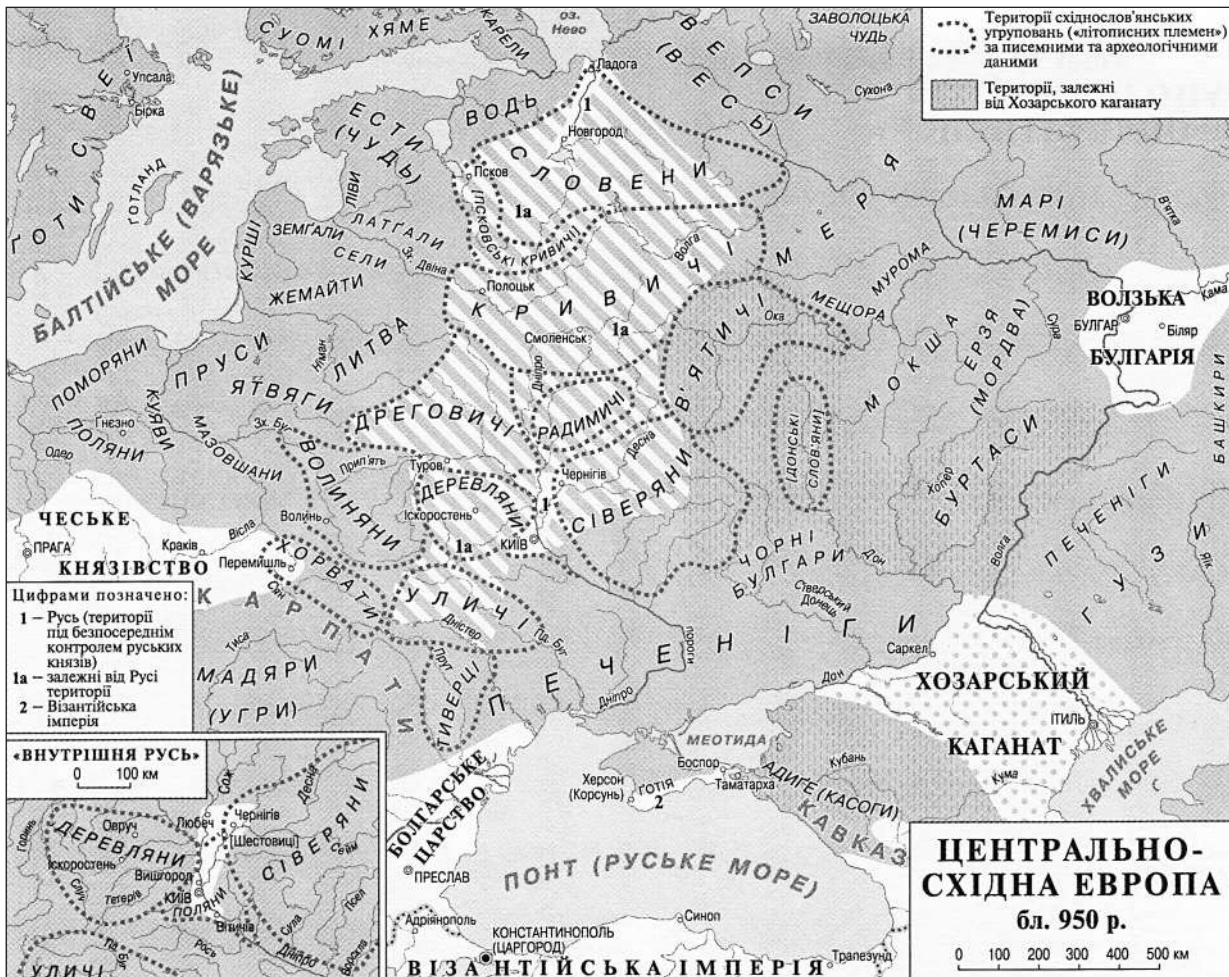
Території східнослов'янських угруповань («літописних племен») за писемними та археологічними даними

Території, залежні від Хозарського каганату

СУОМІ ХЯМЕ
КАРЕЛИ
оз. Нево
ЗАВОЛОЦЬКА ЧУДЬ
ВЕПСИ (ВЕСЬ)
Ладога
Сухона
1
Упсала
Бірка
СВЕЇ
ГОТИ
ГОТЛАНД
ЕСТИ (ЧУДЬ)
ВОДЬ
Новгород
СЛОВЕНИ
Псков
ПСКОВСЬКІ КРИВИЧІ
1а
МЕРЯ
МАРІ (ЧЕРЕМИСИ)
Вятка
БАЛТІЙСЬКЕ (ВАРЯЗЬКЕ) МОРЕ
КУРШІ
ЗЕМГАЛИ
ЛІВИ
ЛАТГАЛИ
СЕЛИ
Зх. Двіна
Волга
ЖЕМАЙТИ
Полоцьк
КРИВИЧІ
МУРОМА
МЕЩОРА
Ока
ВОЛЗЬКА БУЛГАРІЯ
Кама
БУЛГАР
Біляр
ЛИТВА
Смоленськ
1а
В'ЯТИЧІ
МОКША
ЕРЗЯ (МОРДВА)
Сура
ПОМОРЯНИ
ПРУСИ
Німан
КУЯВИ
ЯТВЯГИ
Дніпро
РАДИМИЧІ
ДОНСЬКІ СЛОВ'ЯНИ
БУРТАСИ
БАШКИРИ
Гнезно
ПОЛЯНИ
Одер
МАЗОВШАНИ
Зх. Буг
ДРЕГОВИЧІ
Десна
Прип'ять
Чернігів
Туров
СІВЕРЯНИ
Хопер
ПЕЧЕНІГИ
ВОЛИНЯНИ
ДЕРЕВЛЯНИ
1
Волинь
Іскоростень
КИЇВ
1а
ГУЗИ
ЧЕСЬКЕ КНЯЗІВСТВО
ПРАГА
Вісла
Краків
Перемишль
ХОРВАТИ
Сян
ЧОРНІ БУЛГАРИ
Дон
Сіверський Донець
Волга
УЛИЧІ
Дністер
Пд. Буг
Цифрами позначено:
1 – Русь (території під безпосереднім контролем руських князів)
1а – залежні від Русі території
2 – Візантійська імперія
КАРПАТИ
Тиса
МАДЯРИ (УГРИ)
Прут
ТИВЕРЦІ
ПЕЧЕНІГИ
пороги
Дніпро
Саркел
Дон
ХОЗАРСЬКИЙ КАГАНАТ
ІТИЛЬ
ХВАЛИСЬКЕ МОРЕ
МЕОТИДА
Кубань
Кума
Боспор
Таматарха
АДИГЕ (КАСОГИ)
Херсон (Корсунь)
ГОТІЯ
2
КАВКАЗ
«ВНУТРІШНЯ РУСЬ»
0 100 км
Сож
Десна
Чернігів
[Шестовиці]
Сейм
Любеч
Овруч
ДЕРЕВЛЯНИ
СІВЕРЯНИ
Горинь
Іскоростень
Вишгород
Тетерів
КИЇВ
ПОЛЯНИ
Сула
Псел
Вітичів
Рось
Дніпро
Ворскла
УЛИЧІ
БОЛГАРСЬКЕ ЦАРСТВО
ПРЕСЛАВ
ПОНТ (РУСЬКЕ МОРЕ)
Адріанополь
КОНСТАНТИНОПОЛЬ (ЦАРГОРОД)
Синоп
Трапезунд
ВІЗАНТІЙСЬКА ІМПЕРІЯ
ЦЕНТРАЛЬНО-СХІДНА ЕВРОПА
бл. 950 р.
0 100 200 300 400 500 км